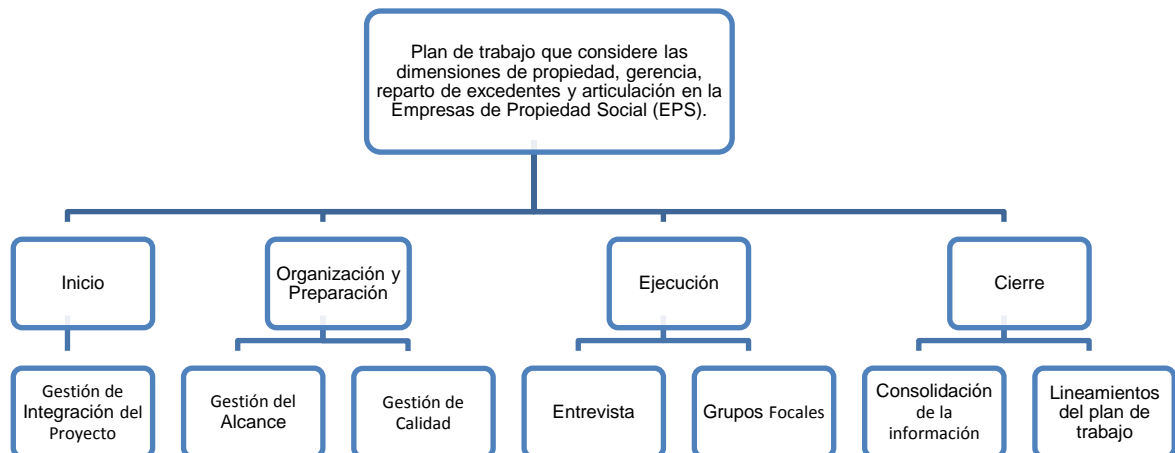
Plan de trabajo que considere las dimensiones de propiedad, gerencia, reparto de excedentes y articulación en la Empresas de Propiedad Social (EPS).

Inicio

Organización y Preparación

Ejecución

Cierre

Gestión de Integración del Proyecto

Gestión del Alcance

Gestión de Calidad

Entrevista

Grupos Focales

Consolidación de la información

Lineamientos del plan de trabajo